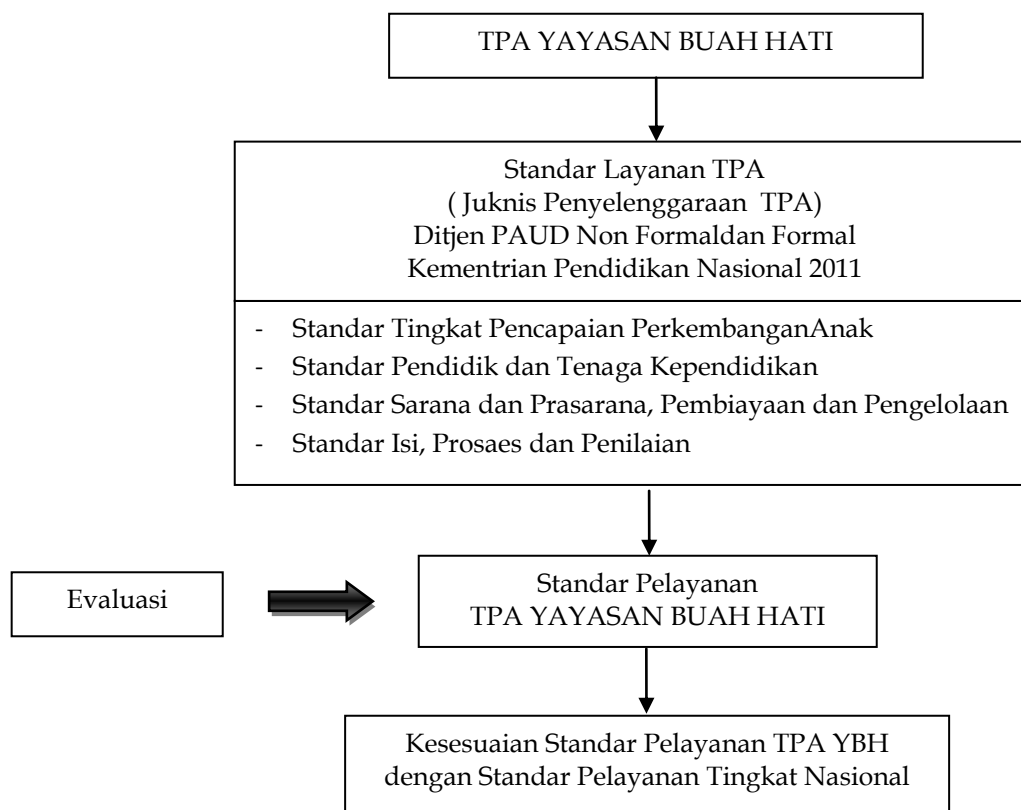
TPA YAYASAN BUAH HATI

Standar Layanan TPA
( Juknis Penyelenggaraan TPA)
Ditjen PAUD Non Formaldan Formal
Kementrian Pendidikan Nasional 2011

- Standar Tingkat Pencapaian PerkembanganAnak
- Standar Pendidik dan Tenaga Kependidikan
- Standar Sarana dan Prasarana, Pembiayaan dan Pengelolaan
- Standar Isi, Prosaes dan Penilaian

Evaluasi

Standar Pelayanan
TPA YAYASAN BUAH HATI

Kesesuaian Standar Pelayanan TPA YBH
dengan Standar Pelayanan Tingkat Nasional